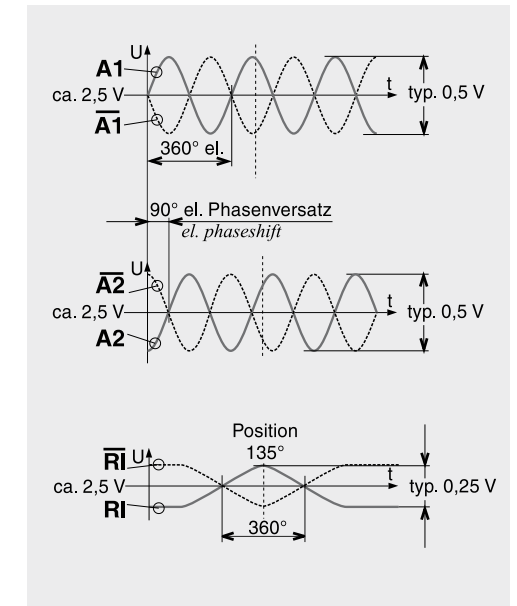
U
A1
t
ca. 2,5 V
typ. 0,5 V
$\overline{A1}$
360° el.

90° el. Phasenversatz
el. phaseshift

U
$\overline{A2}$
t
ca. 2,5 V
typ. 0,5 V
A2

Position
135°
$\overline{RI}$
U
t
ca. 2,5 V
typ. 0,25 V
RI
360°